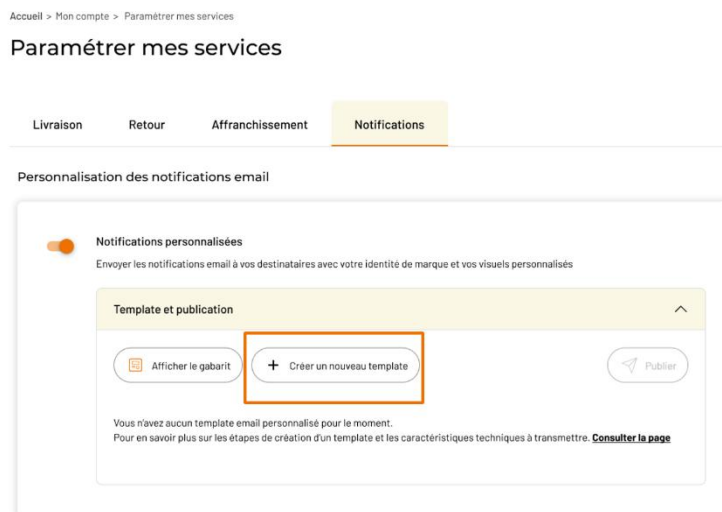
Accueil > Mon compte > Paramétrer mes services

Paramétrer mes services

Livraison Retour Affranchissement Notifications

Personnalisation des notifications email

Notifications personnalisées
Envoyer les notifications email à vos destinataires avec votre identité de marque et vos visuels personnalisés

Template et publication

Afficher le gabarit
+ Créer un nouveau template
Publier

Vous n'avez aucun template email personnalisé pour le moment.
Pour en savoir plus sur les étapes de création d'un template et les caractéristiques techniques à transmettre. Consulter la page